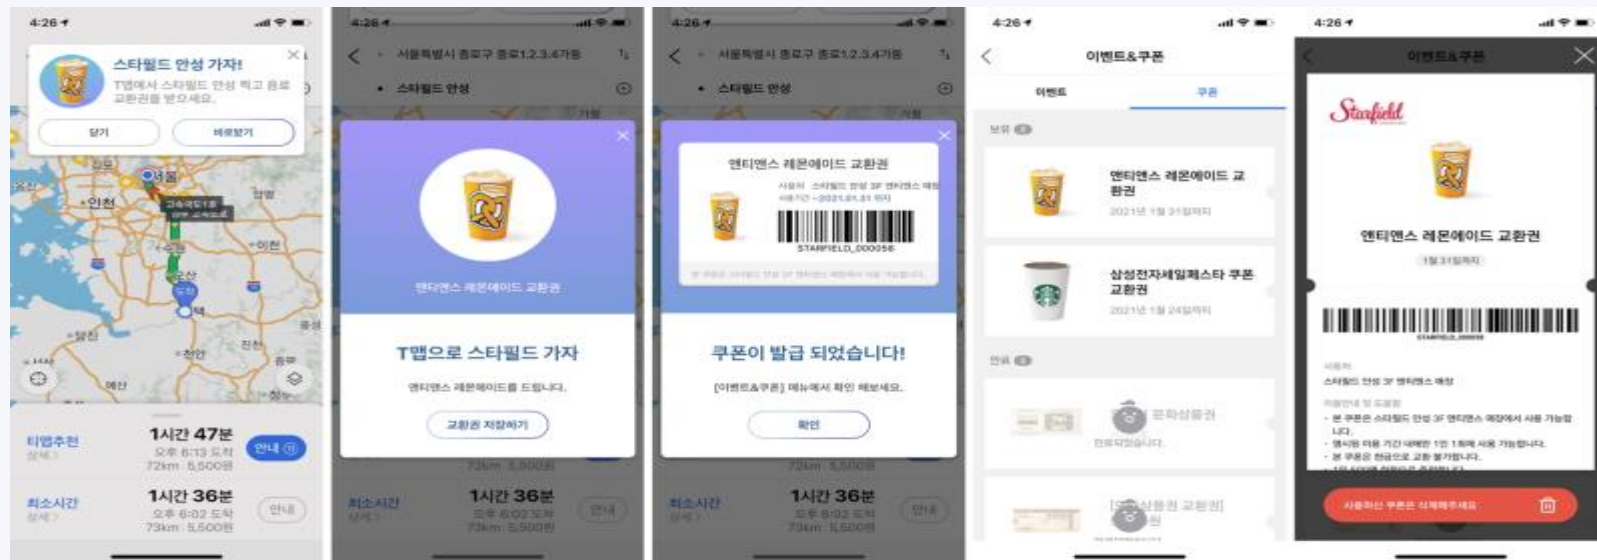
4:26

스타필드 안성 가자!

T맵에서 스타필드 안성 찍고 음료 교환권을 받으세요.

닫기

바로보기

서울

인천

이천

안성

진천

예산

티맵추천

상세

1시간 47분

오후 6:13 도착

72km 5,500원

안내

최소시간

상세

1시간 36분

오후 6:02 도착

73km 5,500원

안내

4:26

서울특별시 종로구 종로1.2.3.4가동

스타필드 안성

앤티앤스 레몬에이드 교환권

T맵으로 스타필드 가자

앤티앤스 레몬에이드를 드립니다.

교환권 저장하기

73km 5,500원

최소시간

상세

1시간 36분

오후 6:02 도착

73km 5,500원

안내

4:26

서울특별시 종로구 종로1.2.3.4가동

스타필드 안성

앤티앤스 레몬에이드 교환권

STARFIELD_000056

쿠폰이 발급 되었습니다!

[이벤트&쿠폰] 메뉴에서 확인 해보세요.

확인

72km 5,500원

최소시간

상세

1시간 36분

오후 6:02 도착

73km 5,500원

안내

4:26

이벤트&쿠폰

이벤트

쿠폰

보유

앤티앤스 레몬에이드 교환권

2021년 1월 31일까지

삼성전자세일페스타 쿠폰 교환권

2021년 1월 24일까지

만료

문화상품권

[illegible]상품권 교환권

4:26

이벤트&쿠폰

Starfield

앤티앤스 레몬에이드 교환권

1월 31일까지

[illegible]

사용하신 쿠폰은 삭제해주세요